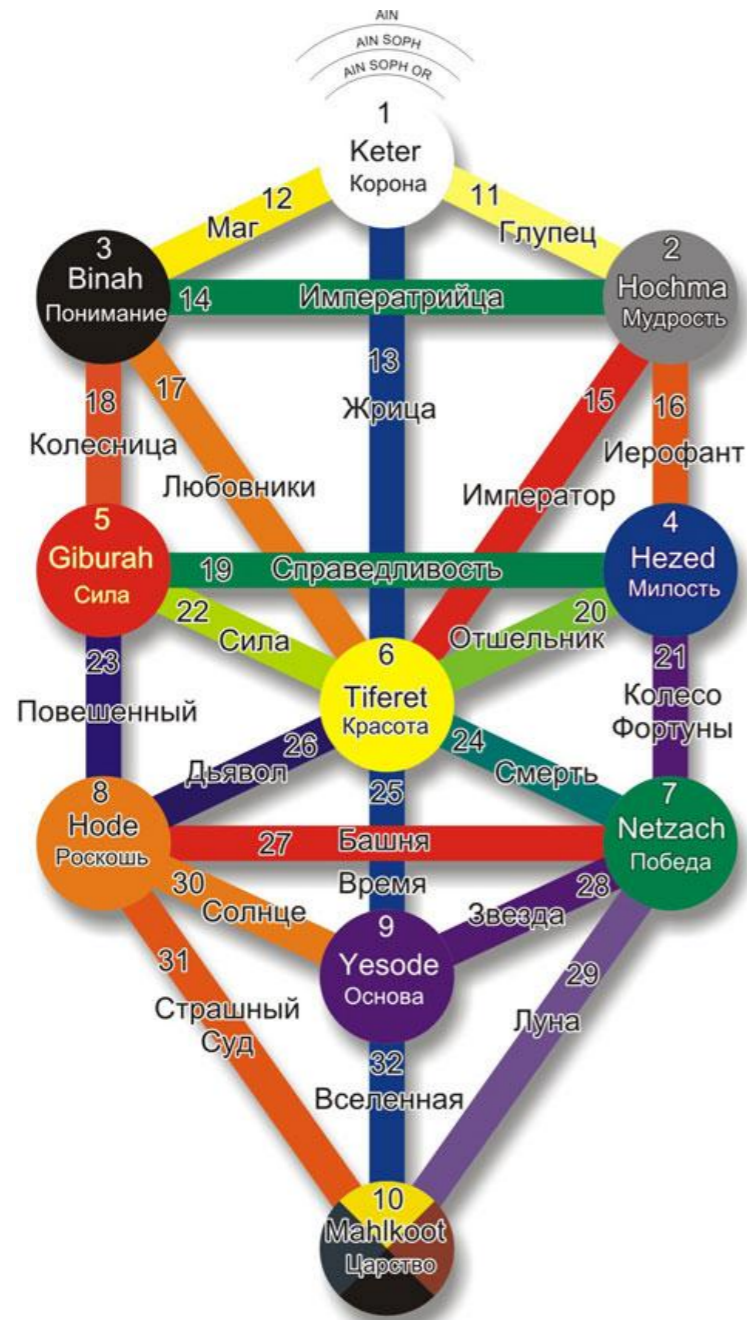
AIN
AIN SOPH
AIN SOPH OR

1
Keter
Корона

12
Маг

11
Глупец

3
Binah
Понимание

14
Императрийца

2
Hochma
Мудрость

13
Жрица

18
Колесница

17
Любовники

15
Император

16
Иерофант

5
Giburah
Сила

19
Справедливость

4
Hezed
Милость

22
Сила

20
Отшельник

23
Повешенный

6
Tiferet
Красота

21
Колесо
Фортуны

26
Дьявол

24
Смерть

25

8
Hode
Роскошь

27
Башня

7
Netzach
Победа

Время

30
Солнце

28
Звезда

9
Yesode
Основа

31
Страшный
Суд

29
Луна

32
Вселенная

10
Mahlkoot
Царство